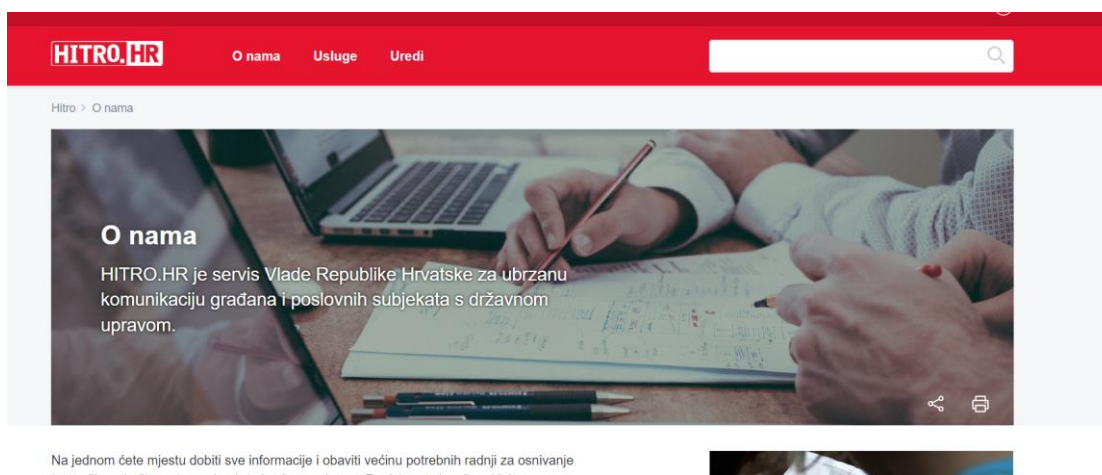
HITRO.HR O nama Usluge Uredi

Hitro > O nama

O nama

HITRO.HR je servis Vlade Republike Hrvatske za ubrzanu komunikaciju građana i poslovnih subjekata s državnom upravom.

Na jednom ćete mjestu dobiti sve informacije i obaviti većinu potrebnih radnji za osnivanje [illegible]